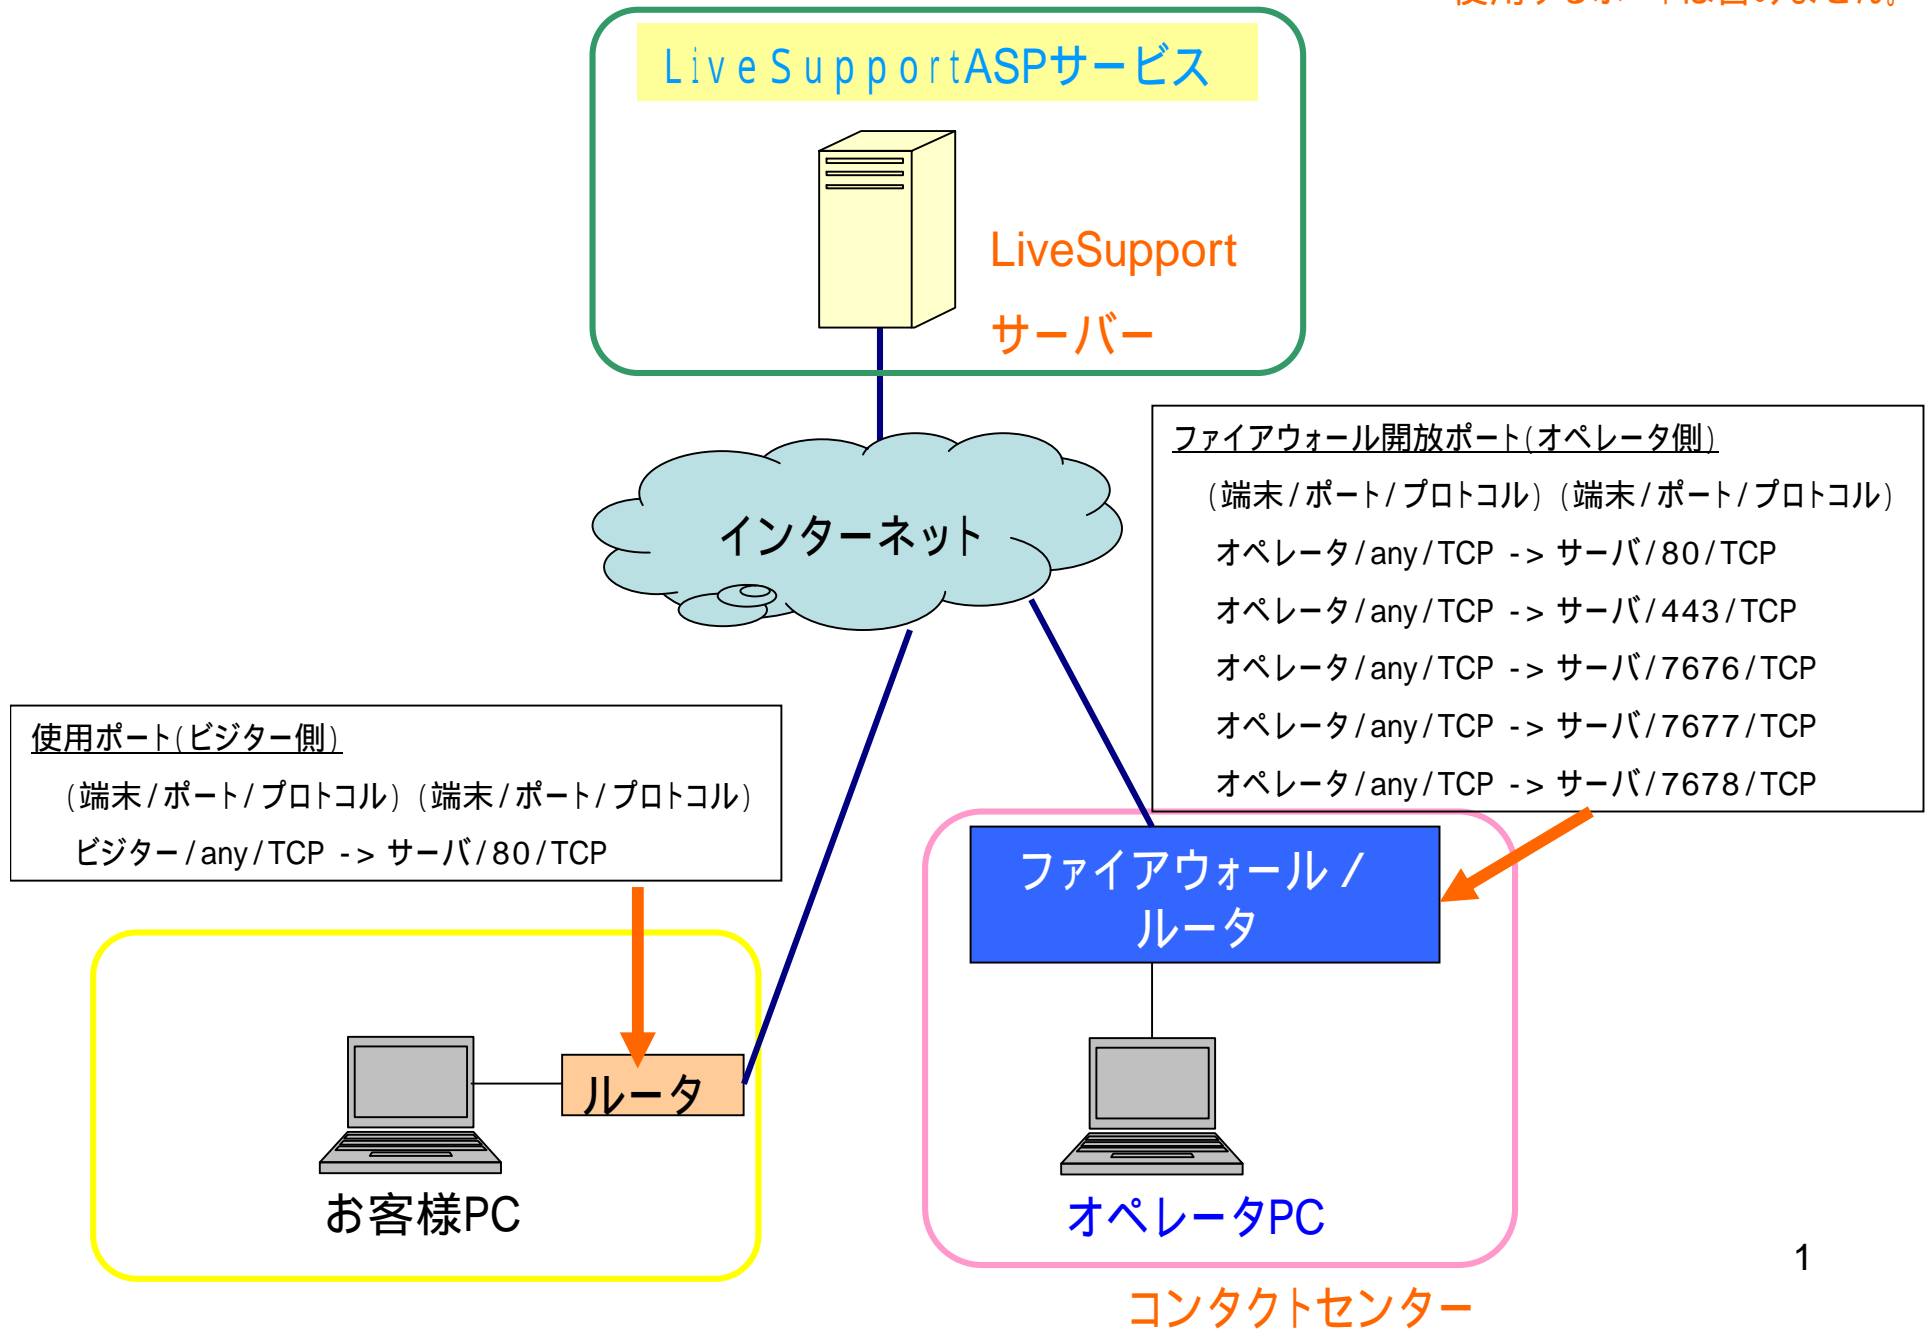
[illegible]

LiveSupportASPサービス

LiveSupport
サーバー

インターネット

ファイアウォール開放ポート(オペレータ側)
(端末/ポート/プロトコル) (端末/ポート/プロトコル)
オペレータ/any/TCP -> サーバ/80/TCP
オペレータ/any/TCP -> サーバ/443/TCP
オペレータ/any/TCP -> サーバ/7676/TCP
オペレータ/any/TCP -> サーバ/7677/TCP
オペレータ/any/TCP -> サーバ/7678/TCP

使用ポート(ビジター側)
(端末/ポート/プロトコル) (端末/ポート/プロトコル)
ビジター/any/TCP -> サーバ/80/TCP

ファイアウォール/
ルータ

ルータ

お客様PC

オペレータPC

1

コンタクトセンター